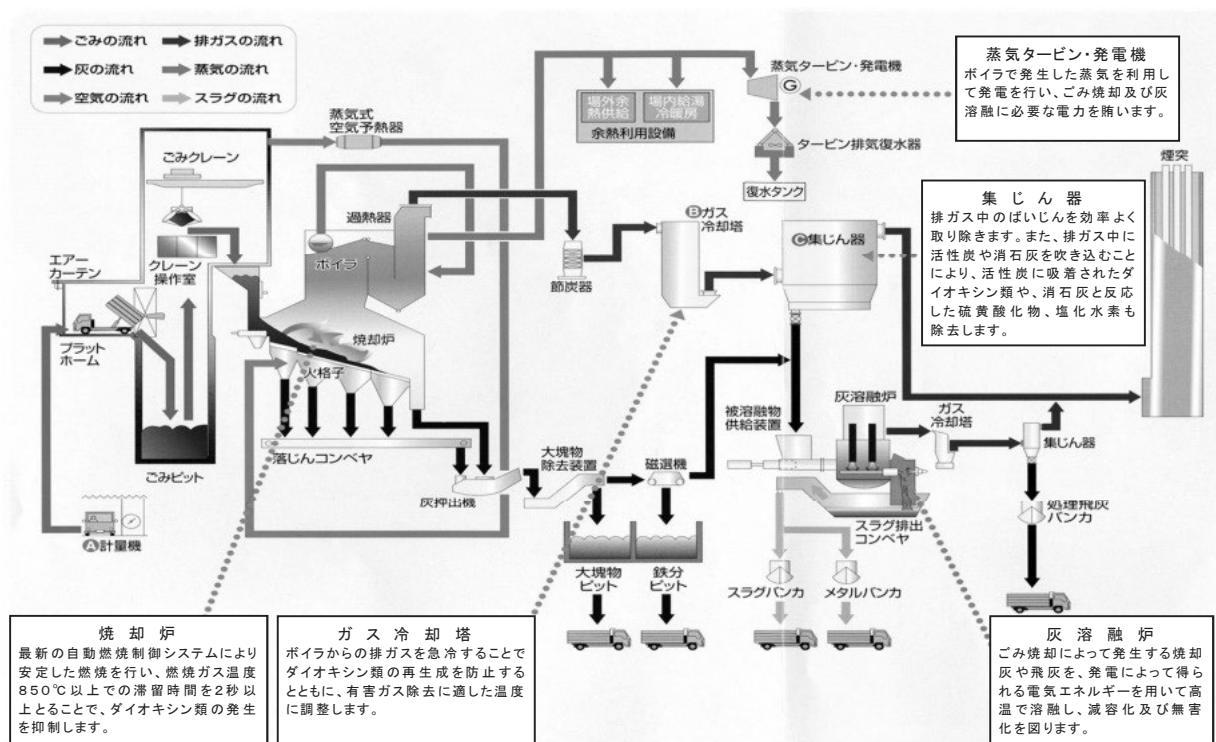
ごみの流れ
排ガスの流れ
灰の流れ
蒸気の流れ
空気の流れ
スラグの流れ

蒸気式空気予熱器

場外余熱供給
場内給湯冷暖房
余熱利用設備

蒸気タービン・発電機
G
タービン排気復水器
復水タンク

蒸気タービン・発電機
ボイラで発生した蒸気を利用して発電を行い、ごみ焼却及び灰溶融に必要な電力を賄います。

煙突

ごみクレーン
過熱器
ボイラ
クレーン操作室
エアーカーテン
プラットホーム
焼却炉
火格子
ごみピット
落じんコンベヤ
灰押出機
A計量機
節炭器
Bガス冷却塔
C集じん器

集じん器
排ガス中のばいじんを効率よく取り除きます。また、排ガス中に活性炭や消石灰を吹き込むことにより、活性炭に吸着されたダイオキシン類や、消石灰と反応した硫黄酸化物、塩化水素も除去します。

被溶融物供給装置
灰溶融炉
ガス冷却塔
集じん器
大塊物除去装置
磁選機
スラグ排出コンベヤ
処理飛灰バンカ
大塊物ピット
鉄分ピット
スラグバンカ
メタルバンカ

焼却炉
最新の自動燃焼制御システムにより安定した燃焼を行い、燃焼ガス温度850℃以上での滞留時間を2秒以上とることで、ダイオキシン類の発生を抑制します。

ガス冷却塔
ボイラからの排ガスを急冷することでダイオキシン類の再生成を防止するとともに、有害ガス除去に適した温度に調整します。

灰溶融炉
ごみ焼却によって発生する焼却灰や飛灰を、発電によって得られる電気エネルギーを用いて高温で溶融し、減容化及び無害化を図ります。